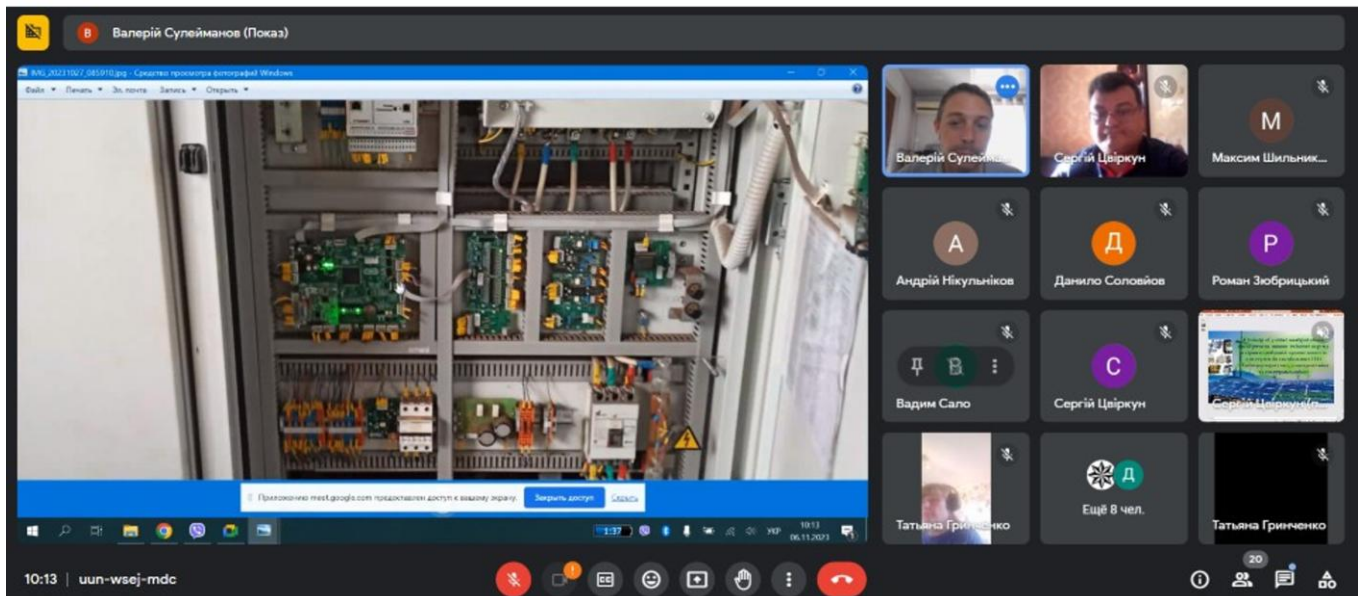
В Валерій Сулейманов (Показ)

IMG_20231027_085910.jpg - Средство просмотра фотографий Windows

Файл ▾ Печать ▾ Эл. почта Запись ▾ Открыть ▾

Приложению meet.google.com предоставлен доступ к вашему экрану. Закрыть доступ Скрыть

1:37 УКР 10:13 06.11.2023

Валерій Сулейма
Сергій Цвіркун
M
Максим Шильник...
A
Андрій Нікульніков
Д
Данило Соловйов
Р
Роман Зюбрицький
В
Вадим Сало
C
Сергій Цвіркун
Сергій Цвіркун (...
Тетяна Гринченко
Д
Ещё 8 чел.
Татьяна Гринченко

10:13 | uun-wsej-mdc

20